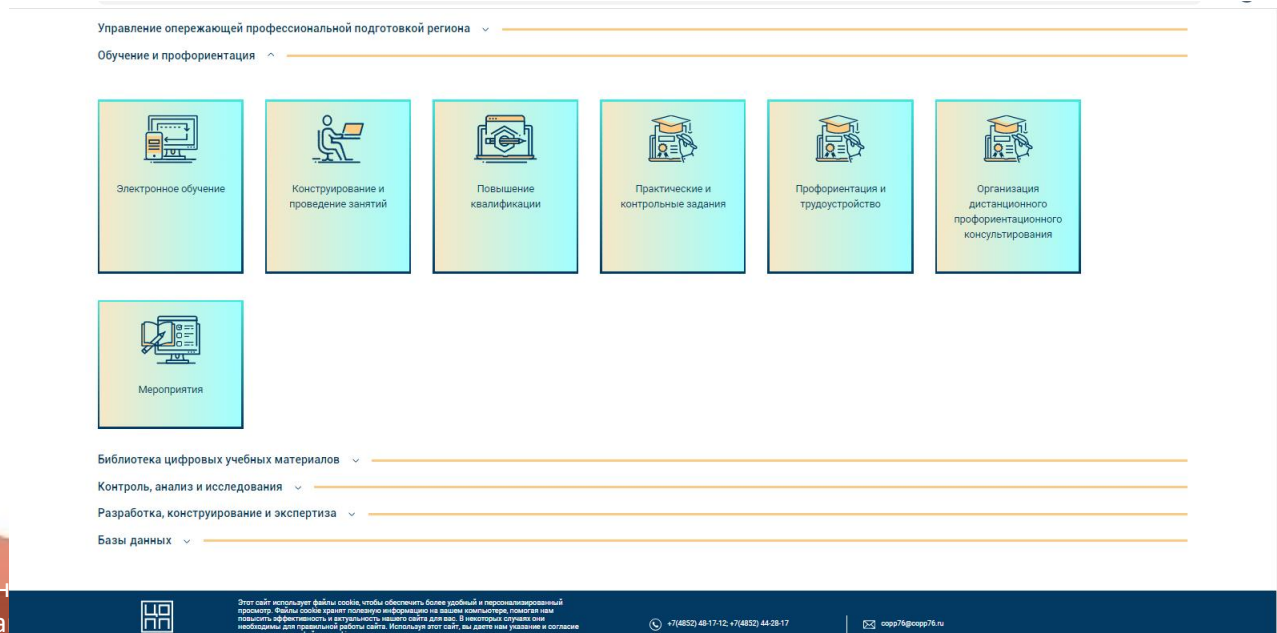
Управление опережающей профессиональной подготовкой региона

Обучение и профориентация

Электронное обучение

Конструирование и проведение занятий

Повышение квалификации

Практические и контрольные задания

Профориентация и трудоустройство

Организация дистанционного профориентационного консультирования

Мероприятия

Библиотека цифровых учебных материалов

Контроль, анализ и исследования

Разработка, конструирование и экспертиза

Базы данных

Этот сайт использует файлы cookie, чтобы обеспечить более удобный и персонализированный просмотр. Файлы cookie хранят полезную информацию на вашем компьютере, помогая нам повысить эффективность и актуальность нашего сайта для вас. В некоторых случаях они необходимы для правильной работы сайта. Используя этот сайт, вы даете нам указание и согласие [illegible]

+7(4852) 48-17-12; +7(4852) 44-28-17

copp76@copp76.ru